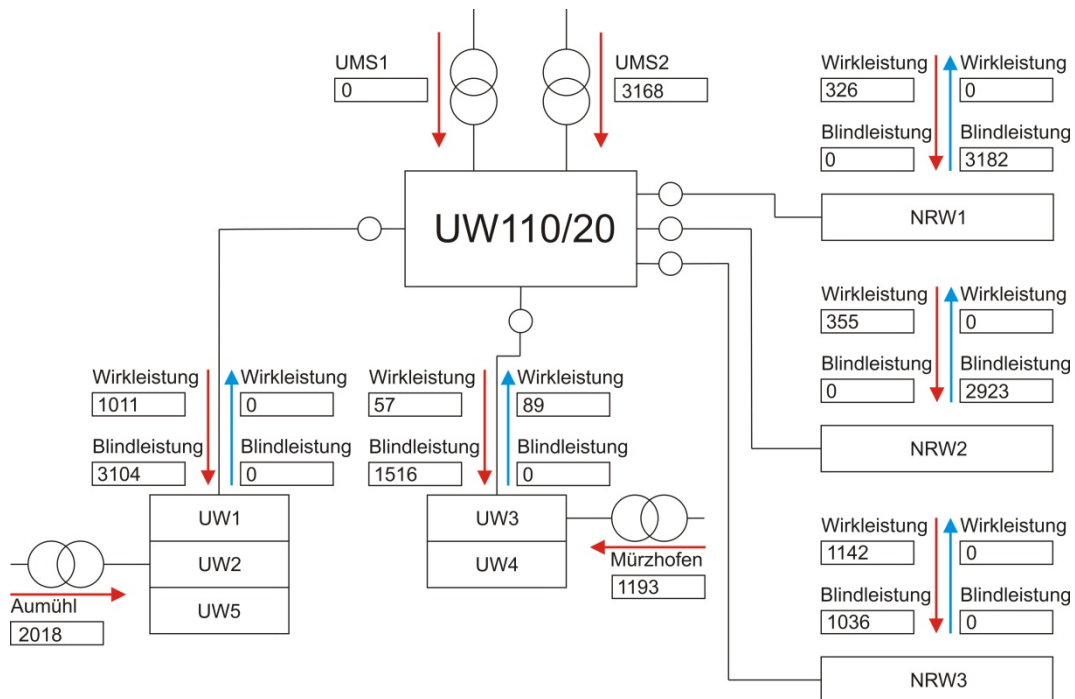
UMS1
0

UMS2
3168

Wirkleistung
326

Wirkleistung
0

Blindleistung
0

Blindleistung
3182

UW110/20

NRW1

Wirkleistung
355

Wirkleistung
0

Blindleistung
0

Blindleistung
2923

NRW2

Wirkleistung
1011

Wirkleistung
0

Blindleistung
3104

Blindleistung
0

Wirkleistung
57

Wirkleistung
89

Blindleistung
1516

Blindleistung
0

UW1
UW2
UW5

UW3
UW4

Aumühl
2018

Mürzhofen
1193

Wirkleistung
1142

Wirkleistung
0

Blindleistung
1036

Blindleistung
0

NRW3